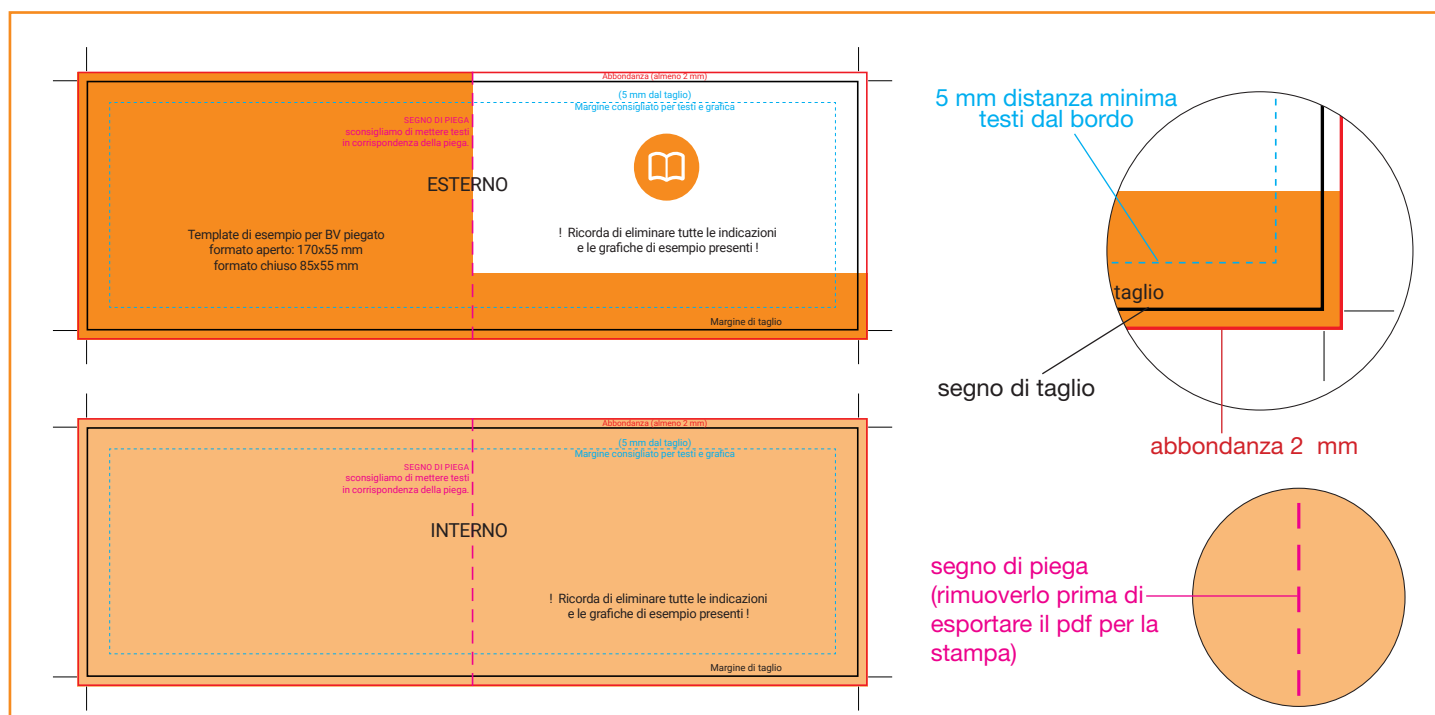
Abbondanza (almeno 2 mm)

(5 mm dal taglio)
Margine consigliato per testi e grafica

SEGNO DI PIEGA
sconsigliamo di mettere testi
in corrispondenza della piega.

ESTERNO

Template di esempio per BV piegato
formato aperto: 170x55 mm
formato chiuso 85x55 mm

! Ricorda di eliminare tutte le indicazioni
e le grafiche di esempio presenti !

Margine di taglio

Abbondanza (almeno 2 mm)

(5 mm dal taglio)
Margine consigliato per testi e grafica

SEGNO DI PIEGA
sconsigliamo di mettere testi
in corrispondenza della piega.

INTERNO

! Ricorda di eliminare tutte le indicazioni
e le grafiche di esempio presenti !

Margine di taglio

5 mm distanza minima
testi dal bordo

taglio

segno di taglio

abbondanza 2 mm

segno di piega
(rimuoverlo prima di
esportare il pdf per la
stampa)